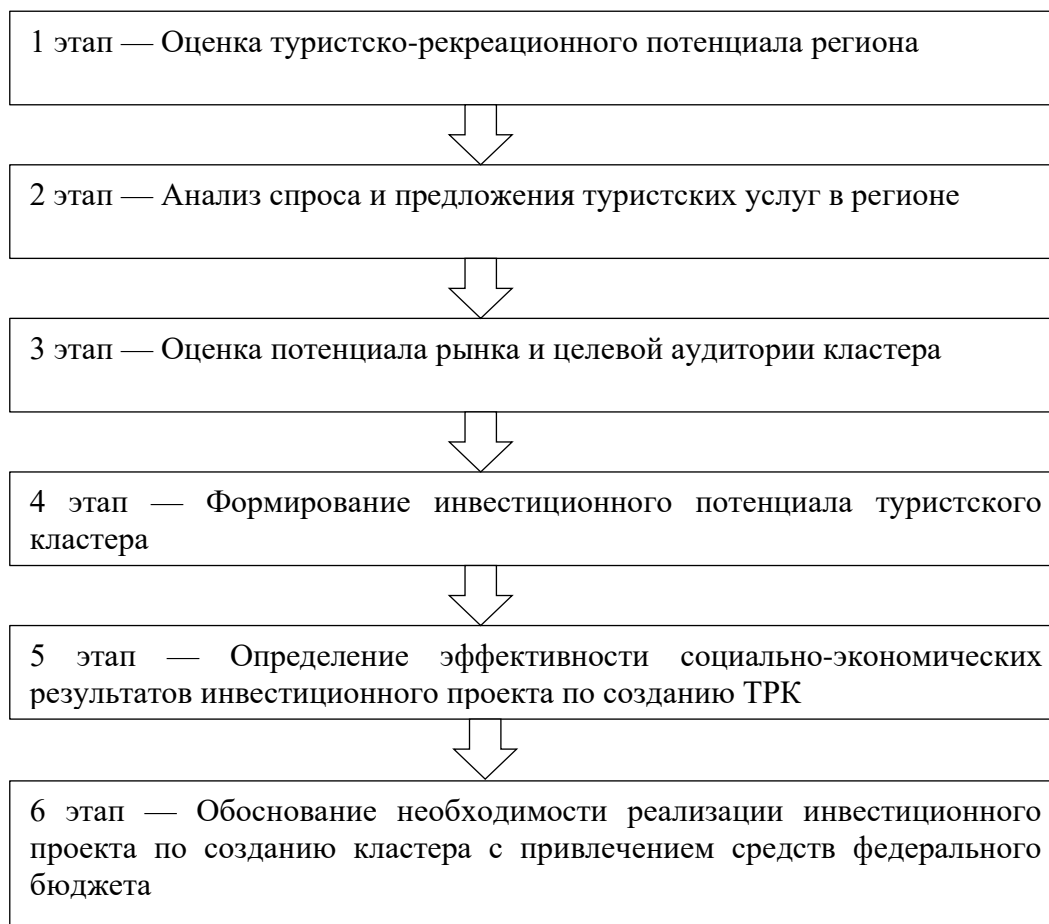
1 этап — Оценка туристско-рекреационного потенциала региона

2 этап — Анализ спроса и предложения туристских услуг в регионе

3 этап — Оценка потенциала рынка и целевой аудитории кластера

4 этап — Формирование инвестиционного потенциала туристского кластера

5 этап — Определение эффективности социально-экономических результатов инвестиционного проекта по созданию ТРК

6 этап — Обоснование необходимости реализации инвестиционного проекта по созданию кластера с привлечением средств федерального бюджета